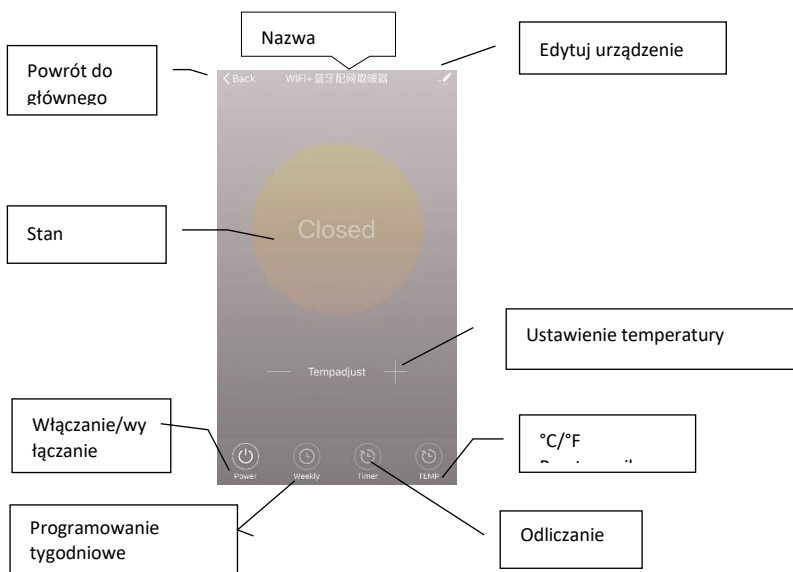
Nazwa

Powrót do głównego

< Back WiFi+蓝牙配网取暖器

Edytuj urządzenie

Stan

Closed

Ustawienie temperatury

— Tempadjust +

Włączanie/wyłączanie

°C/°F

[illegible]

Power Weekly Timer TEMP

Programowanie tygodniowe

Odliczanie